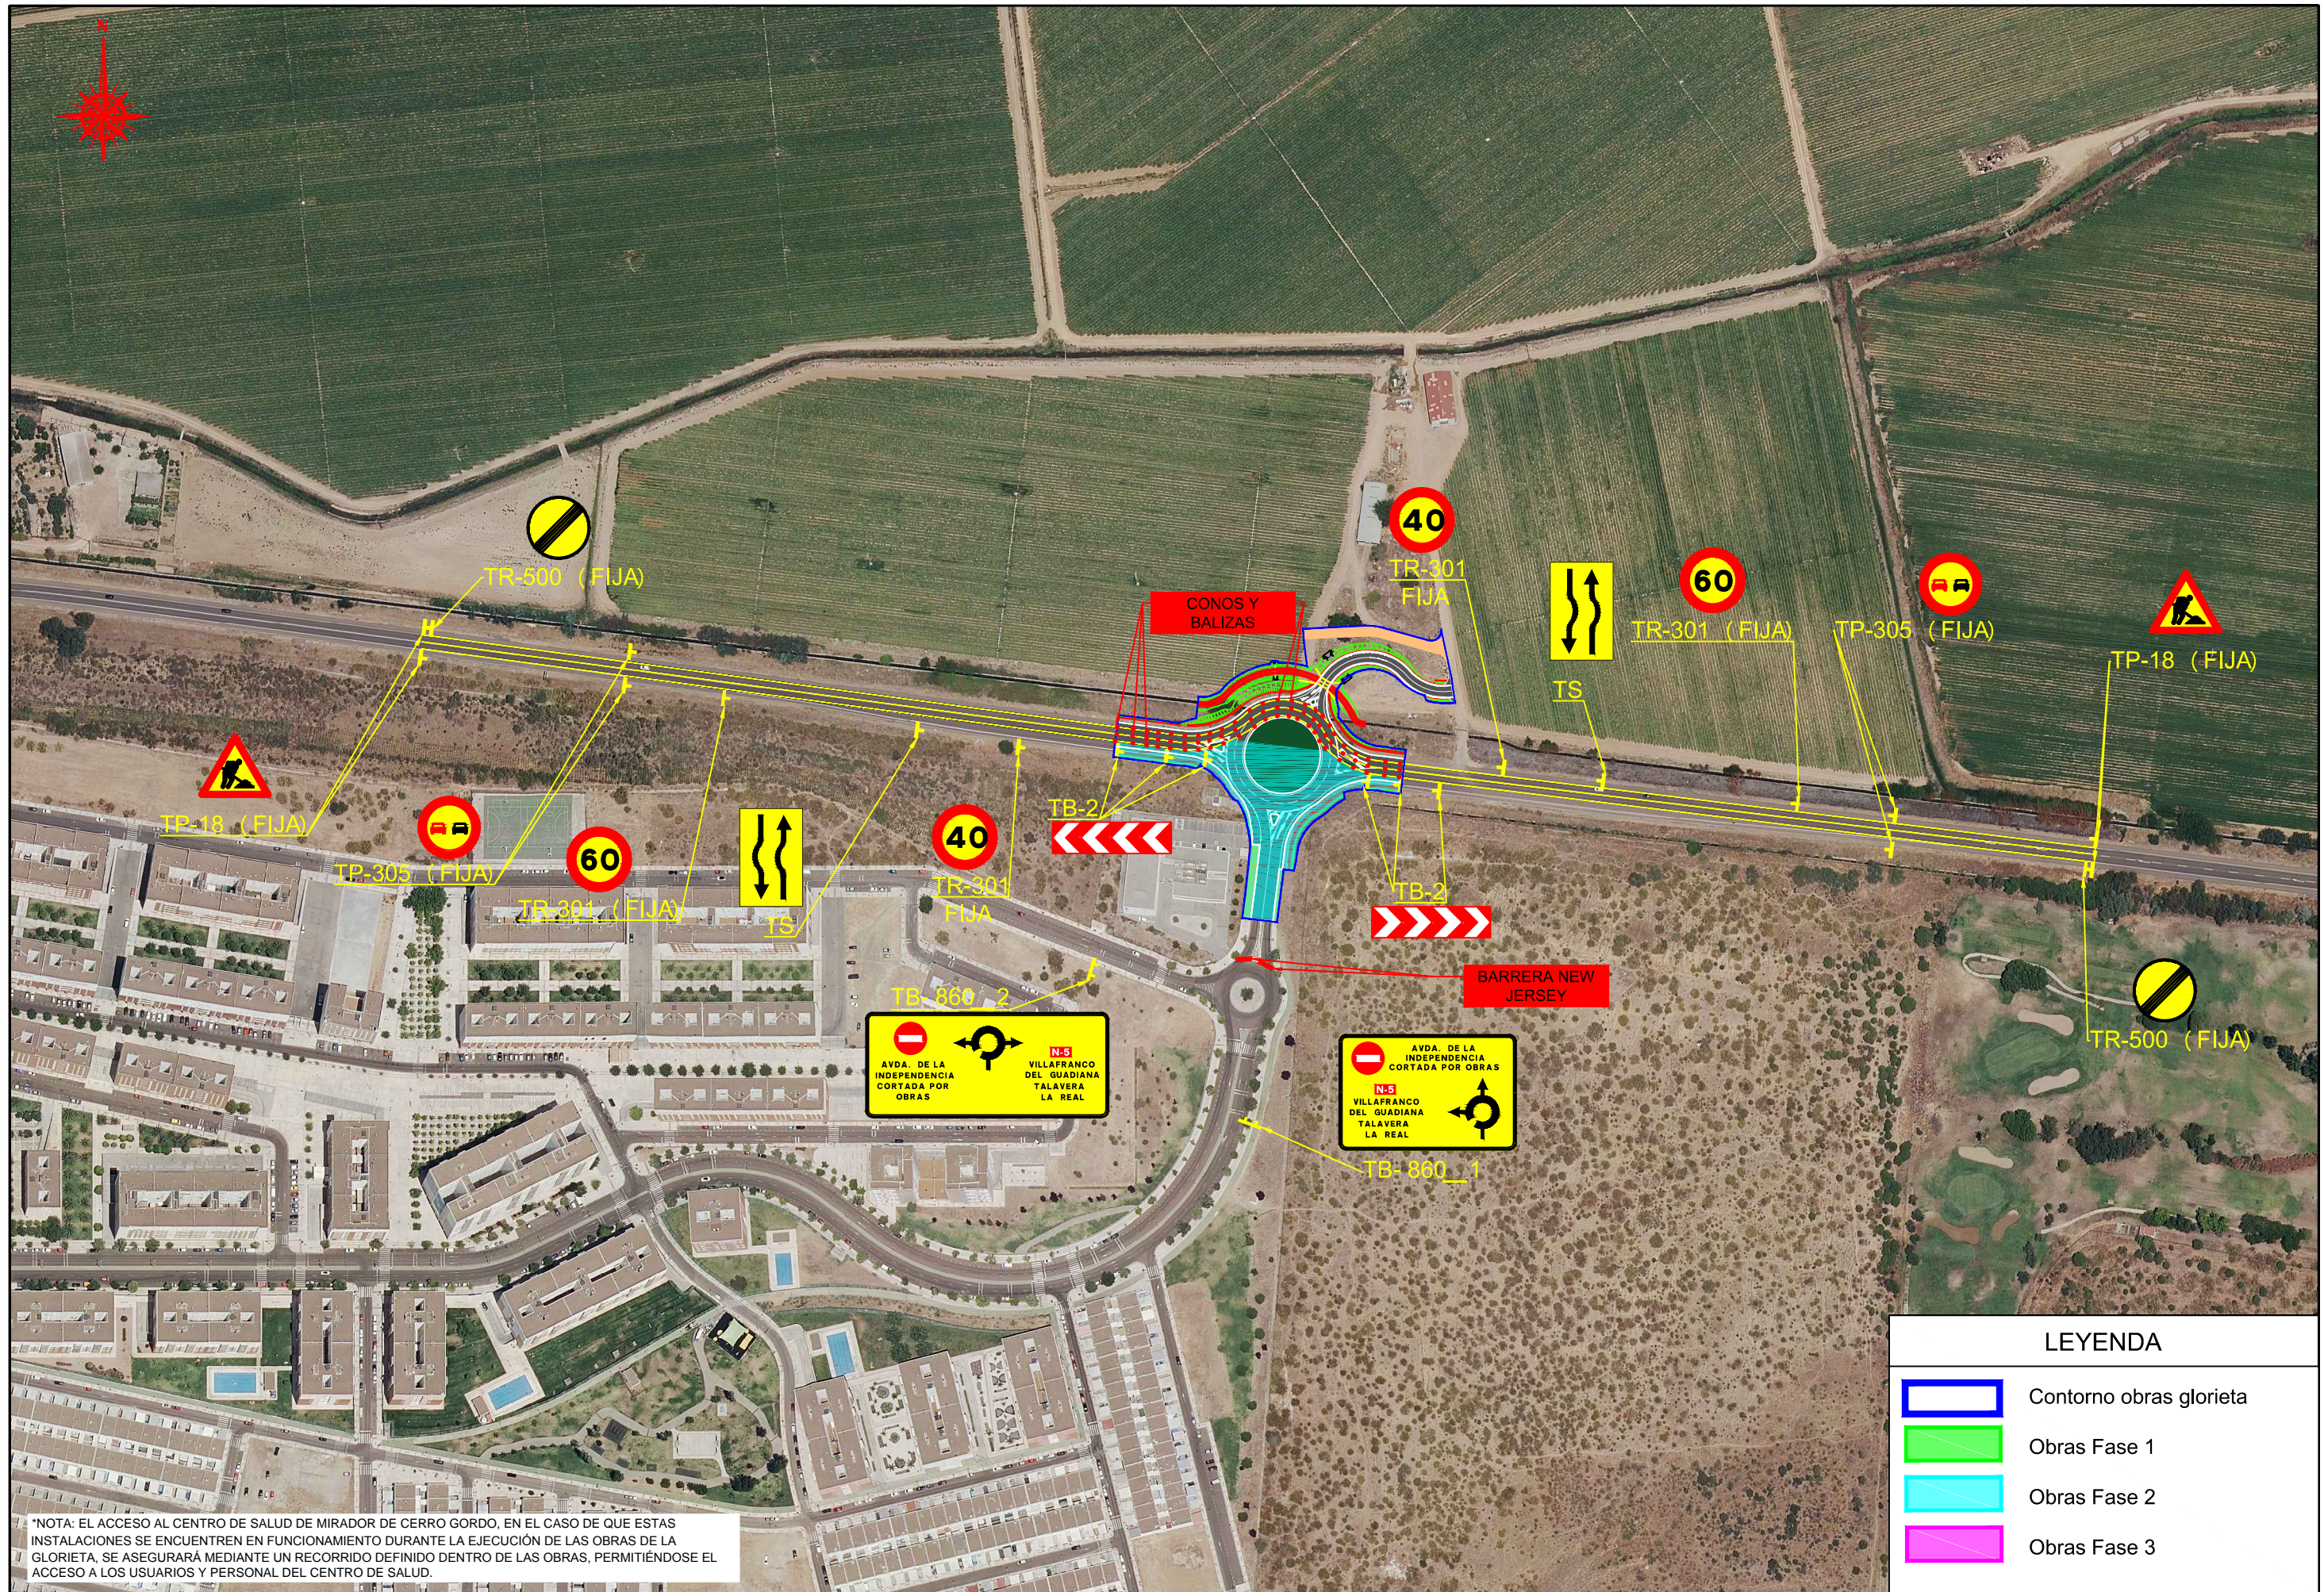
TR-500 (FIJA)

40

TR-301 FIJA

CONOS Y BALIZAS

60

TR-301 (FIJA)

TP-305 (FIJA)

TP-18 (FIJA)

TS

TP-18 (FIJA)

TP-305 (FIJA)

60

TR-301 (FIJA)

TS

40

TR-301 FIJA

TB-2

TB-2

BARRERA NEW JERSEY

TB-860_2

AVDA. DE LA INDEPENDENCIA CORTADA POR OBRAS

N-5 VILLAFRANCO DEL GUADIANA TALAVERA LA REAL

AVDA. DE LA INDEPENDENCIA CORTADA POR OBRAS

N-5 VILLAFRANCO DEL GUADIANA TALAVERA LA REAL

TB-860_1

TR-500 (FIJA)

LEYENDA

Contorno obras glorieta

Obras Fase 1

Obras Fase 2

Obras Fase 3

*NOTA: EL ACCESO AL CENTRO DE SALUD DE MIRADOR DE CERRO GORDO, EN EL CASO DE QUE ESTAS INSTALACIONES SE ENCUENTREN EN FUNCIONAMIENTO DURANTE LA EJECUCIÓN DE LAS OBRAS DE LA GLORIETA, SE ASEGURARÁ MEDIANTE UN RECORRIDO DEFINIDO DENTRO DE LAS OBRAS, PERMITIÉNDOSE EL ACCESO A LOS USUARIOS Y PERSONAL DEL CENTRO DE SALUD.